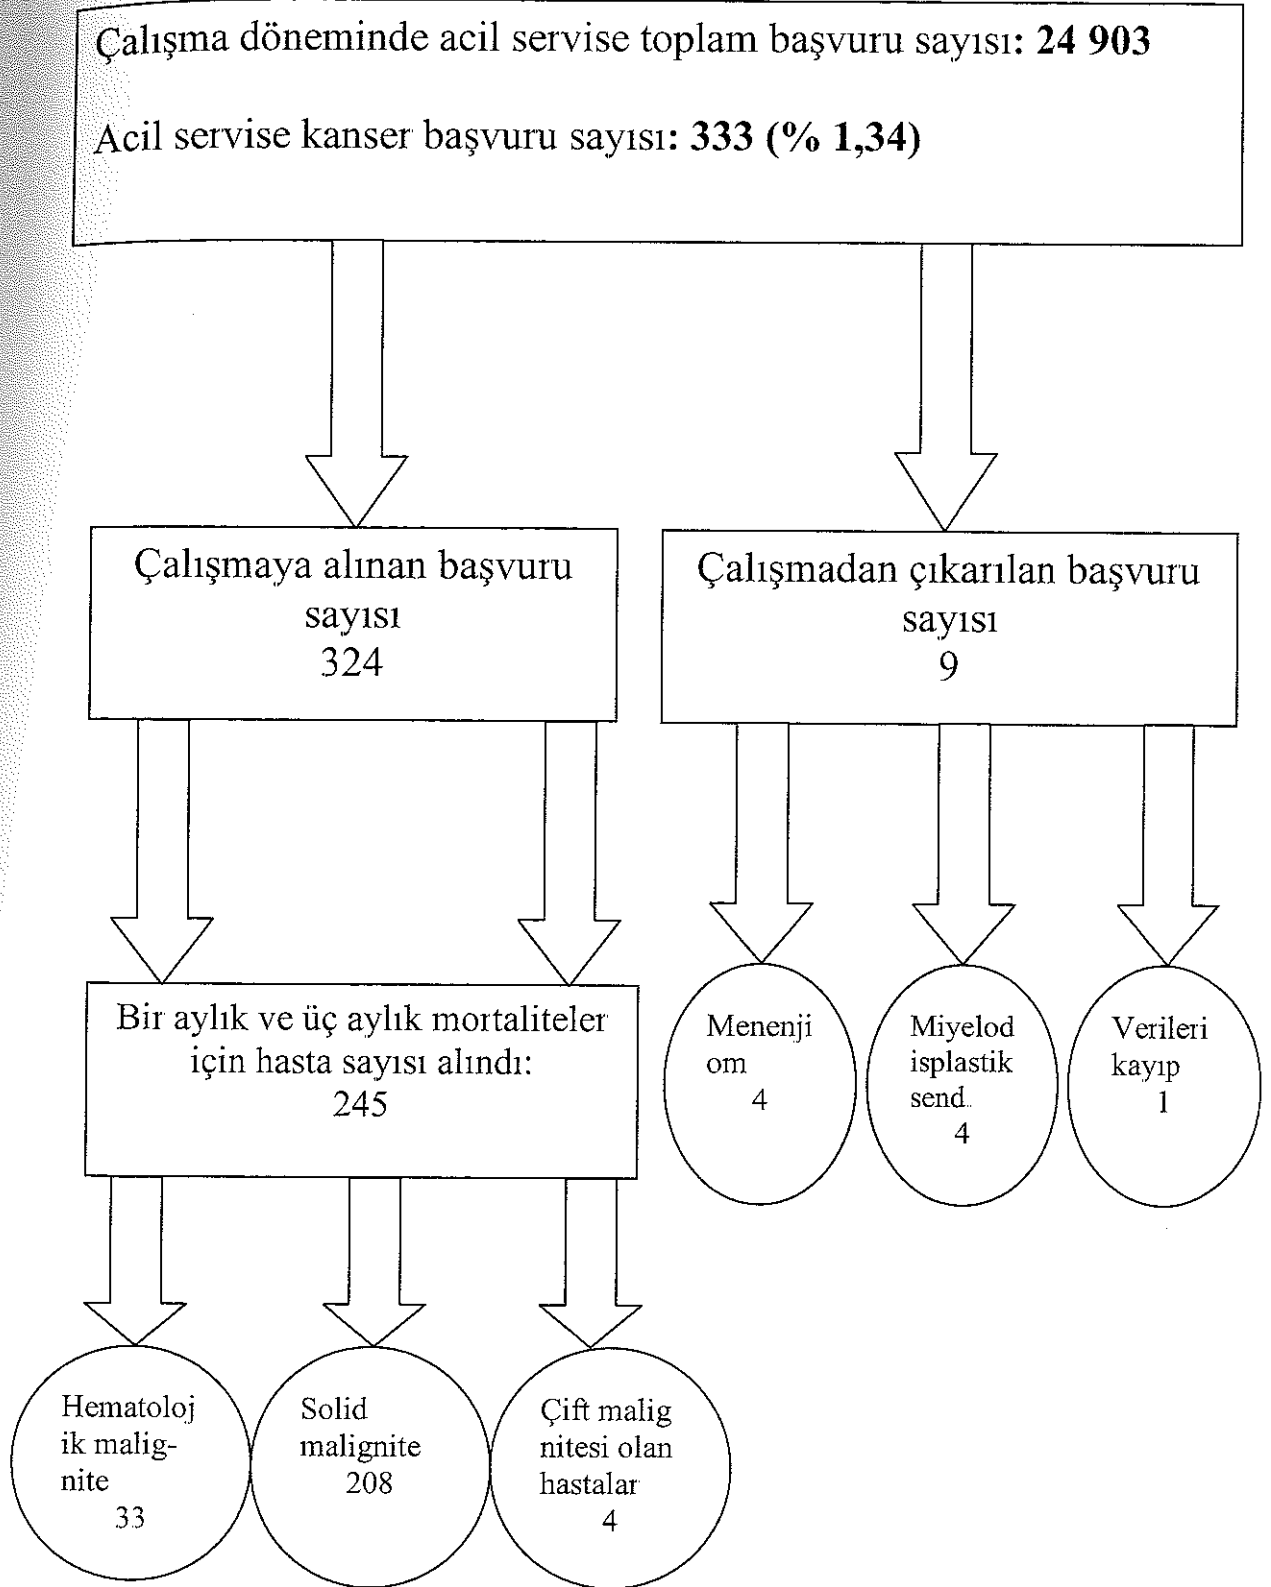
Çalışma döneminde acil servise toplam başvuru sayısı: **24 903**

Acil servise kanser başvuru sayısı: **333 (% 1,34)**

Çalışmaya alınan başvuru sayısı 324

Çalışmadan çıkarılan başvuru sayısı 9

Bir aylık ve üç aylık mortaliteler için hasta sayısı alındı: 245

Menenjiom 4

Miyelodisplastik send. 4

Verileri kayıp 1

Hematolojik malignite 33

Solid malignite 208

Çift malignitesi olan hastalar 4